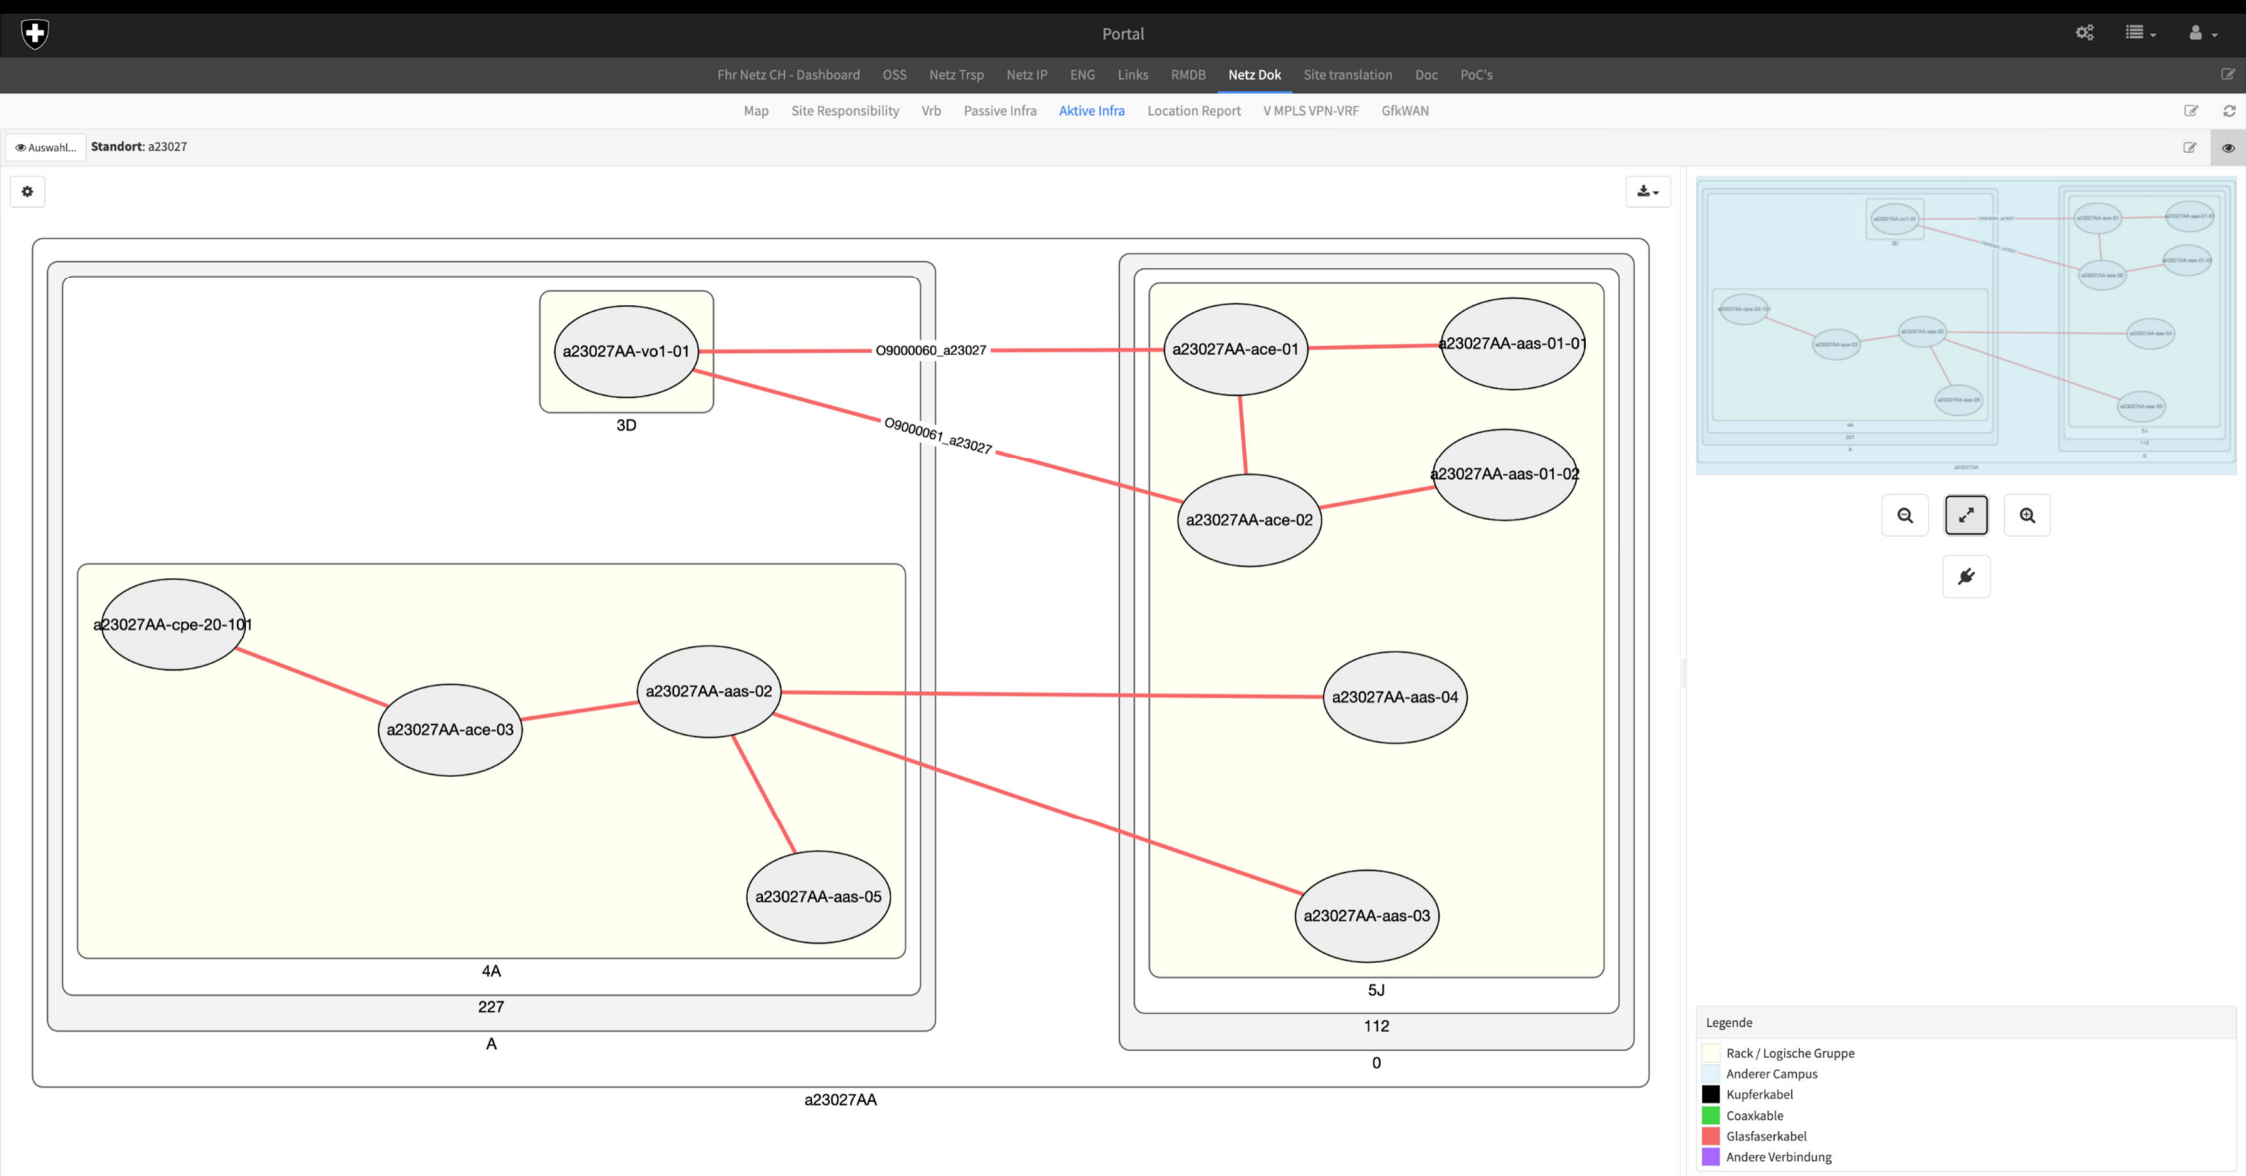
Portal

Fhr Netz CH - Dashboard OSS Netz Trsp Netz IP ENG Links RMDB Netz Dok Site translation Doc PoC's

Map Site Responsibility Vrb Passive Infra Aktive Infra Location Report V MPLS VPN-VRF GfkWAN

Auswahl... Standort: a23027

a23027AA-vo1-01
3D
O9000060_a23027
O9000061_a23027
a23027AA-ace-01
a23027AA-aas-01-01
a23027AA-aas-01-02
a23027AA-ace-02
a23027AA-cpe-20-101
a23027AA-aas-02
a23027AA-ace-03
a23027AA-aas-04
a23027AA-aas-05
a23027AA-aas-03
4A
227
A
5J
112
0
a23027AA

Legende
Rack / Logische Gruppe
Anderer Campus
Kupferkabel
Coaxkable
Glasfaserkabel
Andere Verbindung